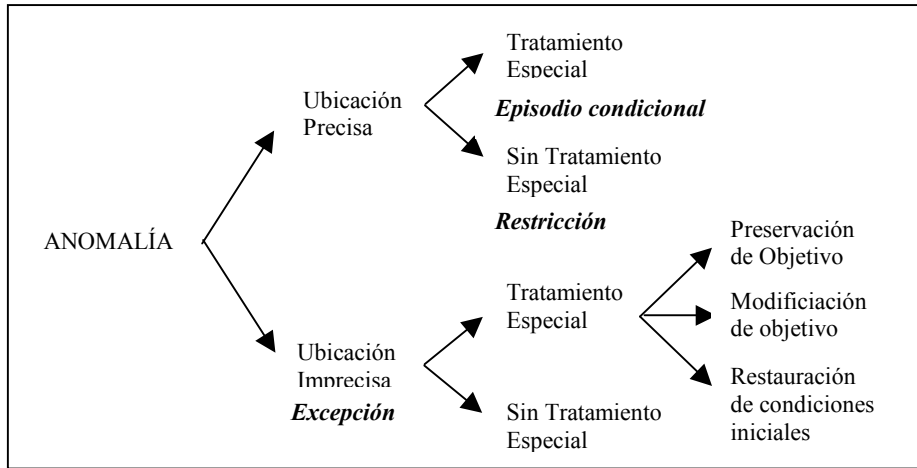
ANOMALÍA

Ubicación Precisa

Tratamiento Especial

***Episodio condicional***

Sin Tratamiento Especial

***Restricción***

Ubicación Imprecisa

***Excepción***

Tratamiento Especial

Preservación de Objetivo

Modificiación de objetivo

Restauración de condiciones iniciales

Sin Tratamiento Especial